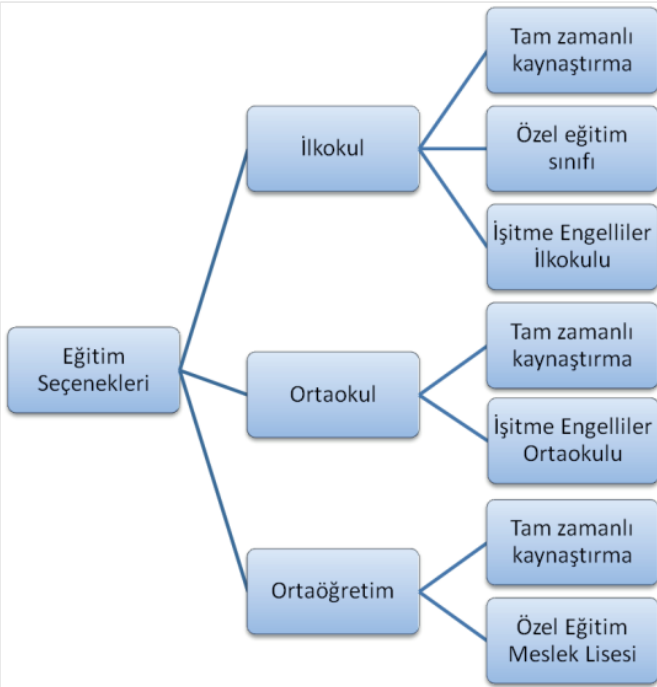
Eğitim Seçenekleri

İlkokul

Tam zamanlı kaynaştırma

Özel eğitim sınıfı

İşitme Engelliler İlkokulu

Ortaokul

Tam zamanlı kaynaştırma

İşitme Engelliler Ortaokulu

Ortaöğretim

Tam zamanlı kaynaştırma

Özel Eğitim Meslek Lisesi